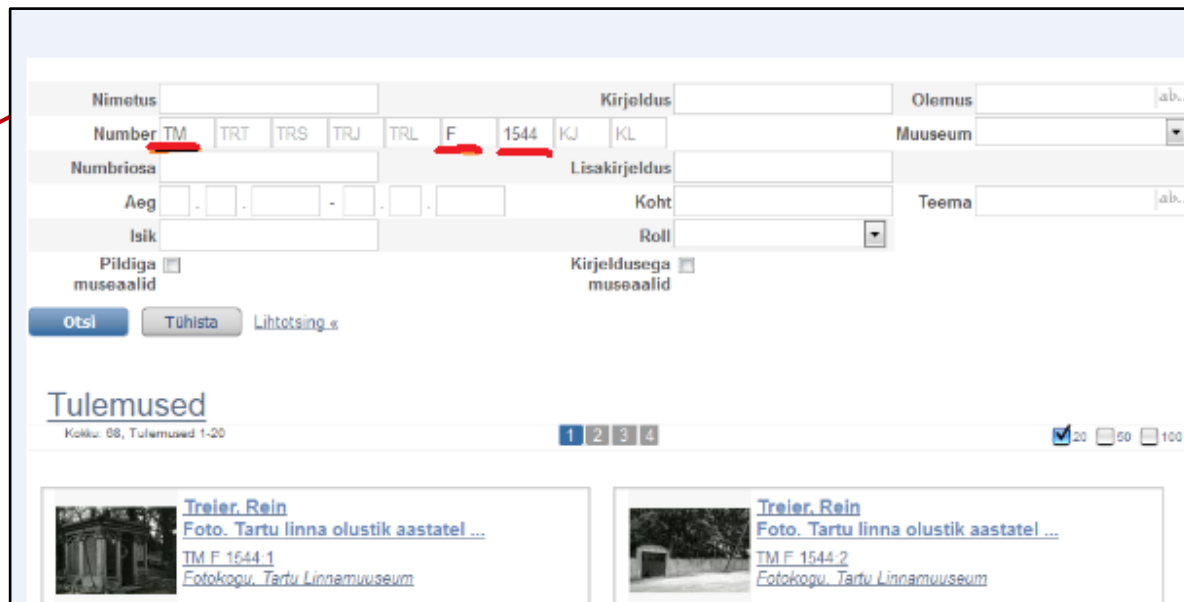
Nimetus
Kirjeldus
Olemus ab..
Number TM TRT TRS TRJ TRL F 1544 KJ KL
Muuseum
Numbriosa
Lisakirjeldus
Aeg . . - . .
Koht
Teema ab..
Isik
Roll
Pildiga museaalid
Kirjeldusega museaalid
Otsi
Tühista
Lihtotsing «

Tulemused
Kokku: 68, Tulemused 1-20
1 2 3 4
20 50 100

Treier, Rein
Foto. Tartu linna olustik aastatel ...
TM F 1544:1
Fotokogu, Tartu Linnamuuseum

Treier, Rein
Foto. Tartu linna olustik aastatel ...
TM F 1544:2
Fotokogu, Tartu Linnamuuseum